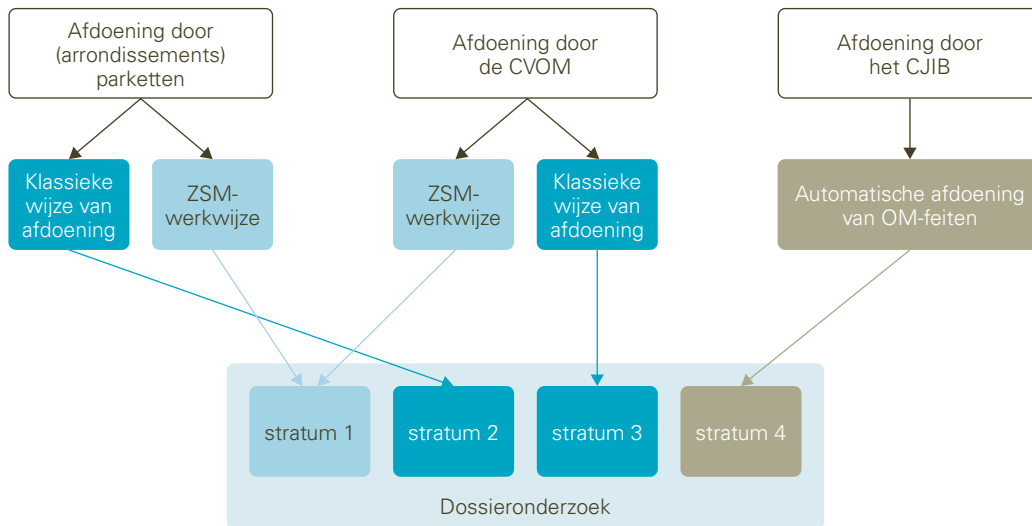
Afdoening door (arrondissements) parketten

Afdoening door de CVOM

Afdoening door het CJIB

Klassieke wijze van afdoening

ZSM-werkwijze

ZSM-werkwijze

Klassieke wijze van afdoening

Automatische afdoening van OM-feiten

stratum 1

stratum 2

stratum 3

stratum 4

Dossieronderzoek